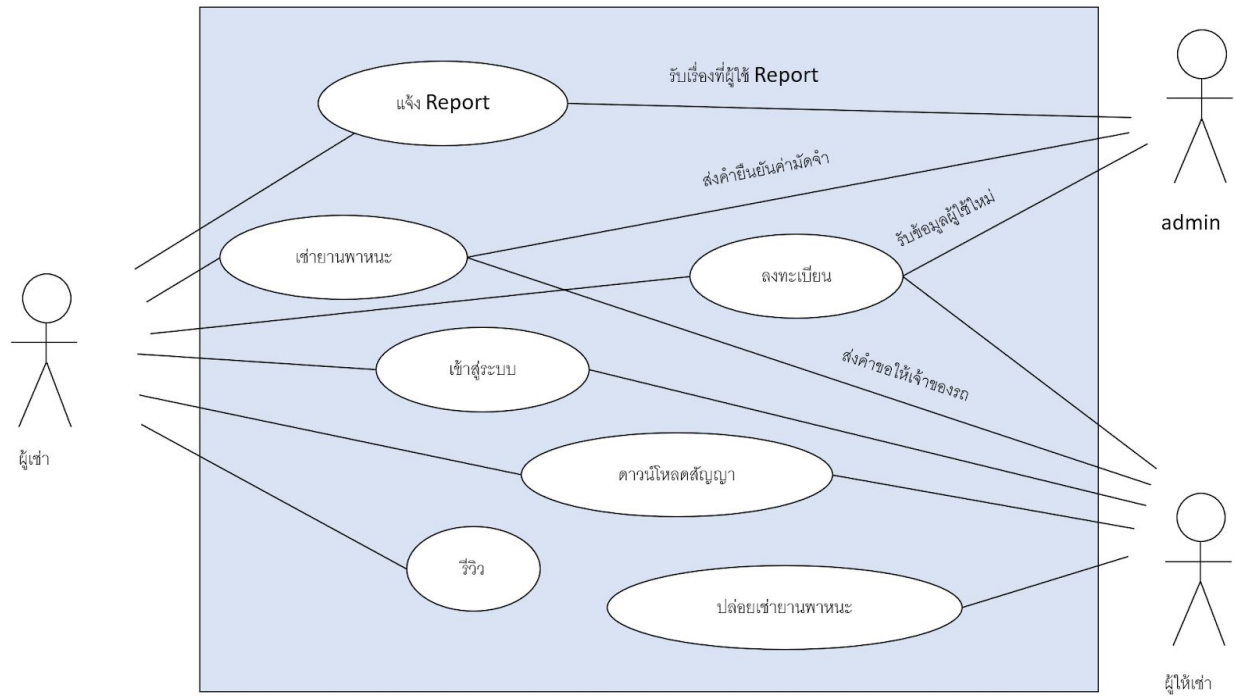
รับเรื่องที่ผู้ใช้ Report

แจ้ง Report

admin

ส่งคำยืนยันค่ามัดจำ

รับข้อมูลผู้ใช้ใหม่

เช่ายานพาหนะ

ลงทะเบียน

ผู้เช่า

เข้าสู่ระบบ

ส่งคำขอให้เจ้าของรถ

ดาวน์โหลดสัญญา

รีวิว

ปล่อยเช่ายานพาหนะ

ผู้ให้เช่า